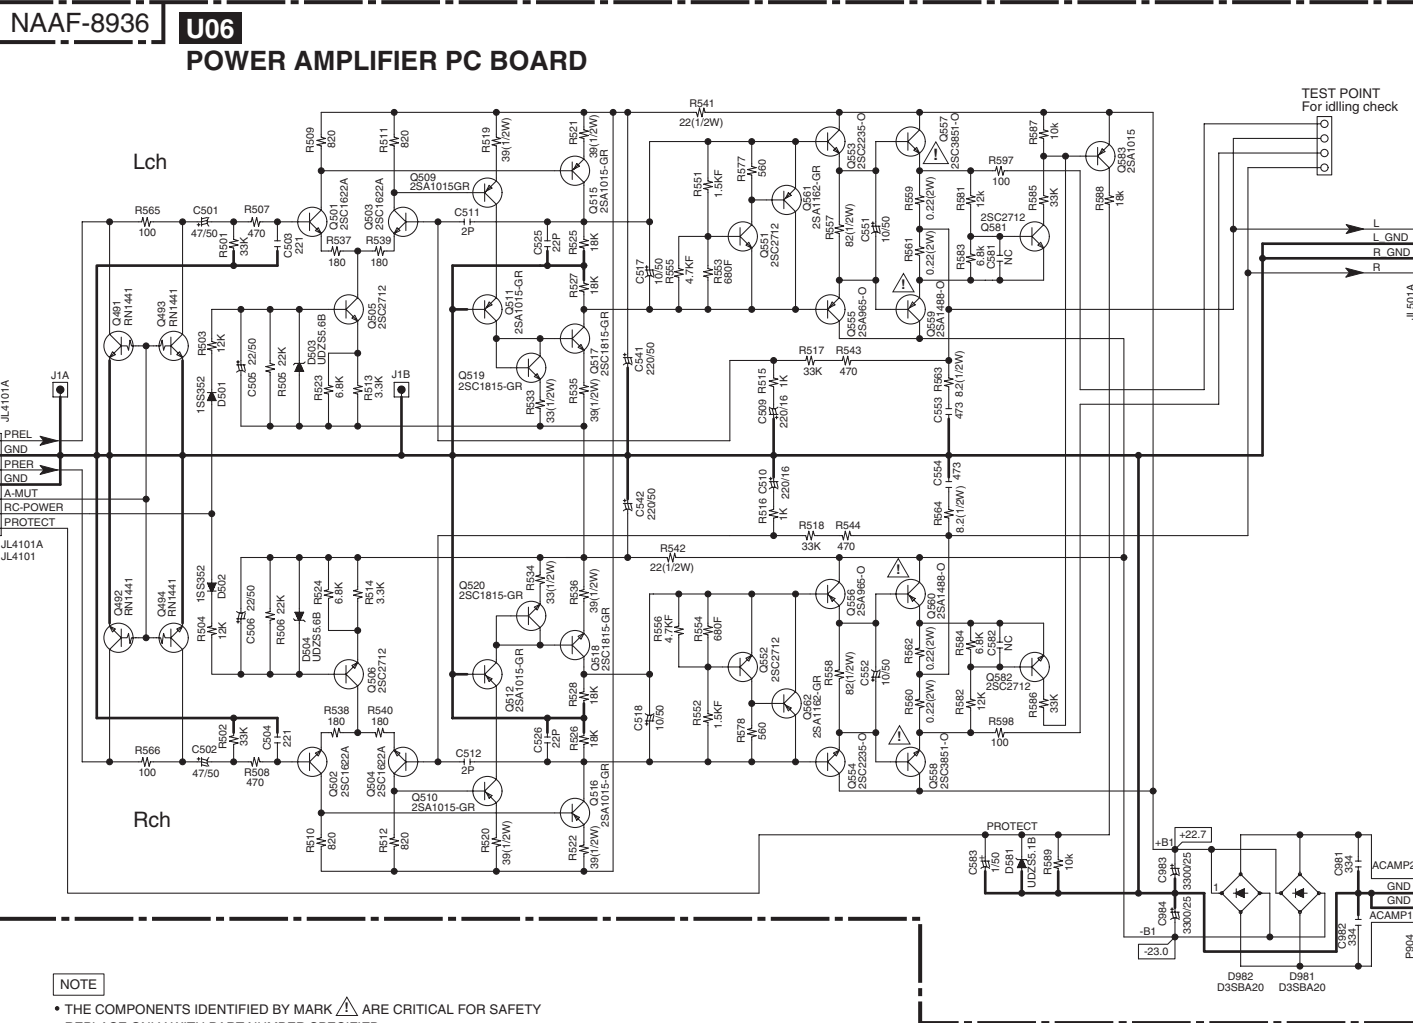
NAAF-8936 U06
POWER AMPLIFIER PC BOARD

Lch

Rch

TEST POINT
For idlling check

R541 22(1/2W)
R509 820
R511 820
R519 39(1/2W)
R521 39(1/2W)
Q515 2SA1015-GR
Q509 2SA1015GR
Q501 2SC1622A
Q503 2SC1622A
R565 100
C501 47/50
R507 470
R501 33K
C503 221
R537 180
R539 180
C511 2P
C525 22P
R525 18K
R527 18K
Q511 2SA1015-GR
Q517 2SC1815-GR
Q519 2SC1815-GR
R533 33(1/2W)
R535 39(1/2W)
C541 220/50
R551 1.5KF
R577 560
Q561 2SA1162-GR
Q551 2SC2712
C517 10/50
R555 4.7KF
R553 680F
R557 82(1/2W)
C551 10/50
Q553 2SC2235-O
Q557 2SC3851-O
R559 0.22(2W)
R561 0.22(2W)
R581 12k
R597 100
2SC2712 Q581
R583 6.8k
C581 NC
R585 33K
R587 10k
R588 18k
Q583 2SA1015
Q555 2SA965-O
Q559 2SA1488-O
R517 33K
R543 470
R515 1K
C509 220/16
R563 8.2(1/2W)
C553 473
Q491 RN1441
Q493 RN1441
R503 12K
C505 22/50
R505 22K
D503 UDZS5.6B
Q505 2SC2712
R523 6.8K
R513 3.3K
1SS352 D501
J1A
J1B
JL4101A
PREL
GND
PRER
GND
A-MUT
RC-POWER
PROTECT
JL4101A
JL4101
L
L_GND
R_GND
R
JL501A
C510 220/16
R516 1K
C554 473
R564 8.2(1/2W)
C542 220/50
R518 33K
R544 470
R542 22(1/2W)
Q492 RN1441
Q494 RN1441
1SS352 D502
R504 12K
C506 22/50
R506 22K
D504 UDZS5.6B
R524 6.8K
R514 3.3K
Q506 2SC2712
Q520 2SC1815-GR
R534 33(1/2W)
R536 39(1/2W)
Q518 2SC1815-GR
Q512 2SA1015-GR
R528 18K
R526 18K
C526 22P
R556 4.7KF
R554 680F
Q552 2SC2712
R558 82(1/2W)
C552 10/50
Q562 2SA1162-GR
C518 10/50
R552 1.5KF
R578 560
Q556 2SA965-O
Q560 2SA1488-O
R562 0.22(2W)
R560 0.22(2W)
R584 6.8k
C582 NC
Q582 2SC2712
R582 12K
R586 33K
R598 100
Q554 2SC2235-O
Q558 2SC3851-O
R538 180
R540 180
R566 100
C502 47/50
R508 470
R502 33K
C504 221
Q502 2SC1622A
Q504 2SC1622A
C512 2P
Q510 2SA1015-GR
Q516 2SA1015-GR
R510 820
R512 820
R520 39(1/2W)
R522 39(1/2W)
PROTECT
C583 1/50
D581 UDZS5.1B
R589 10k
+B1 +22.7
C983 3300/25
C984 3300/25
-B1 -23.0
1
C981 334
C982 334
ACAMP2
GND
GND
ACAMP1
P904
D982 D3SBA20
D981 D3SBA20

NOTE
• THE COMPONENTS IDENTIFIED BY MARK ⚠ ARE CRITICAL FOR SAFETY